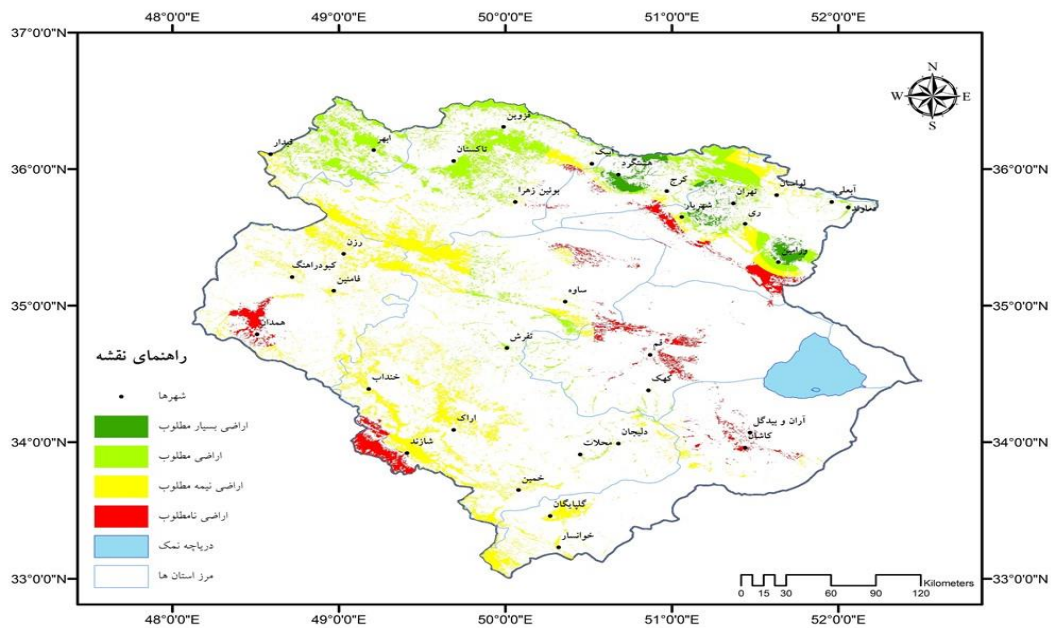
48°0'0"E 49°0'0"E 50°0'0"E 51°0'0"E 52°0'0"E

37°0'0"N
36°0'0"N
35°0'0"N
34°0'0"N
33°0'0"N

N
W E
S

قزوین
ابهر
قیدار
تاکستان
آبیک
هشتگرد
کرج
بوئین زهرا
شهریار
تهران
لواسان
آبعلی
دماوند
ری
رزن
کبودراهنگ
فامنین
ساوه
همدان
تفرش
قم
کهک
خنداب
اراک
شازند
دلیجان
محلات
آران و بیدگل
کاشان
خمین
گلپایگان
خوانسار

راهنمای نقشه
شهرها
اراضی بسیار مطلوب
اراضی مطلوب
اراضی نیمه مطلوب
اراضی نامطلوب
دریاچه نمک
مرز استان ها

0 15 30 60 90 120 Kilometers